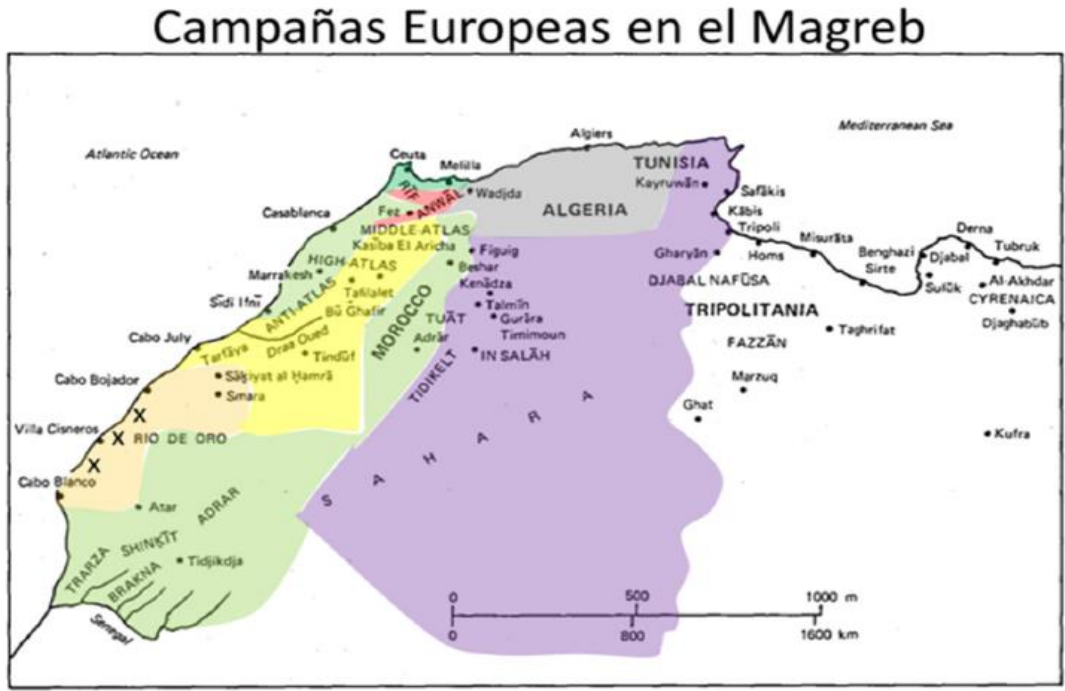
Campañas Europeas en el Magreb

Atlantic Ocean

Mediterranean Sea

Algiers

Ceuta
Melilla
RIF
Wadjda
ANWAL
Fez
Casablanca
MIDDLE ATLAS
Kasba El Aricha
Figuig
Beshar
HIGH ATLAS
Marrakesh
Tafilalet
Kenādza
Sīdī Ifnī
ANTI-ATLAS
Bū Ghafir
Talmīn
Gurāra
TUĀT
Timimoun
MOROCCO
Draa Oued
Tindūf
Adrār
IN SALĀH
Cabo July
Tarfāya
Sāqiyat al Ḥamrā
Smara
TIDIKELT
Cabo Bojador
X
X
X
Villa Cisneros
RIO DE ORO
Cabo Blanco
Atar
ADRAR
SHINQĪT
Tidjikdja
TRARZA
BRAKNA
Senegal

ALGERIA
TUNISIA
Kayruwān
Safākis
Kābis
Tripoli
Gharyān
Homs
Misurāta
DJABAL NAFŪSA
TRIPOLITANIA
Benghazi
Sirte
Djabal
Sulūk
Derna
Tubruk
Al-Akhdar
CYRENAICA
Djaghabūb
Taghrifat
FAZZĀN
Marzuq
Ghat
Kufra

S A H A R A

0 500 1000 m
0 800 1600 km